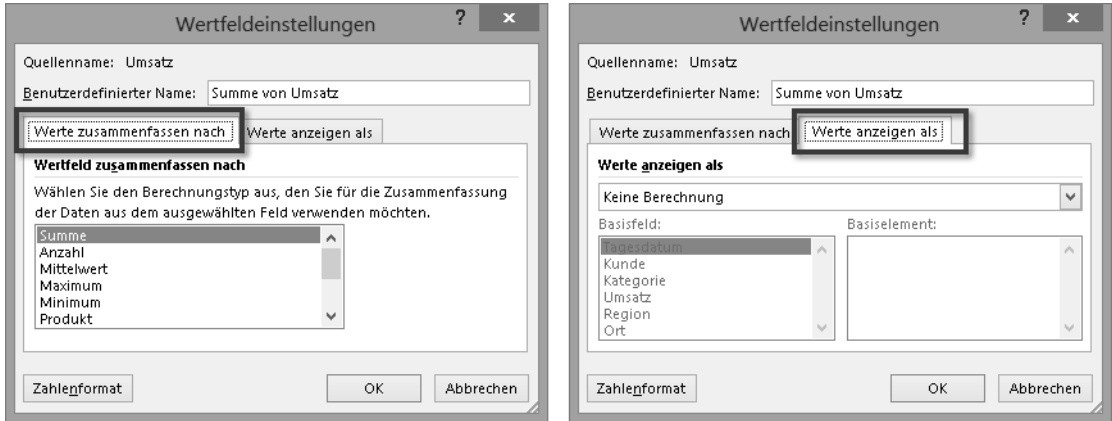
Wertfeldeinstellungen ? ×

Quellenname: Umsatz

Benutzerdefinierter Name: Summe von Umsatz

Werte zusammenfassen nach | Werte anzeigen als

Wertfeld zusammenfassen nach

Wählen Sie den Berechnungstyp aus, den Sie für die Zusammenfassung der Daten aus dem ausgewählten Feld verwenden möchten.

Summe
Anzahl
Mittelwert
Maximum
Minimum
Produkt

Zahlenformat | OK | Abbrechen

Wertfeldeinstellungen ? ×

Quellenname: Umsatz

Benutzerdefinierter Name: Summe von Umsatz

Werte zusammenfassen nach | Werte anzeigen als

Werte anzeigen als

Keine Berechnung

Basisfeld:
Tagesdatum
Kunde
Kategorie
Umsatz
Region
Ort

Basiselement:

Zahlenformat | OK | Abbrechen